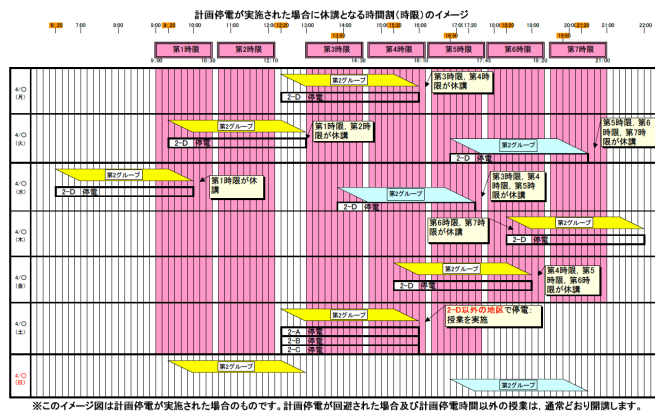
計画停電が実施された場合に休講となる時間割（時限）のイメージ

6:20 7:00 8:00 9:00 9:20 10:00 11:00 12:00 12:20 13:00 13:50 14:00 15:00 15:20 16:00 16:50 17:00 17:20 18:00 18:20 19:00 19:50 20:00 21:20 22:00

第1時限 第2時限 第3時限 第4時限 第5時限 第6時限 第7時限

9:00 10:30 10:40 12:10 13:00 14:30 14:40 16:10 16:20 17:50 18:00 19:30 19:40 21:10

4/○ (月)
第2グループ
2-D 停電
第3時限、第4時限が休講

4/○ (火)
第2グループ
2-D 停電
第1時限、第2時限が休講
第2グループ
2-D 停電
第5時限、第6時限、第7時限が休講

4/○ (水)
第2グループ
2-D 停電
第1時限が休講
第2グループ
2-D 停電
第3時限、第4時限、第5時限が休講

4/○ (木)
第6時限、第7時限が休講
第2グループ
2-D 停電

4/○ (金)
第2グループ
2-D 停電
第4時限、第5時限、第6時限が休講

4/○ (土)
第2グループ
2-A 停電
2-B 停電
2-C 停電
2-D以外の地区で停電：授業を実施

4/○ (日)
第2グループ
第2グループ

※このイメージ図は計画停電が実施された場合のものです。計画停電が回避された場合及び計画停電時間以外の授業は、通常どおり開講します。